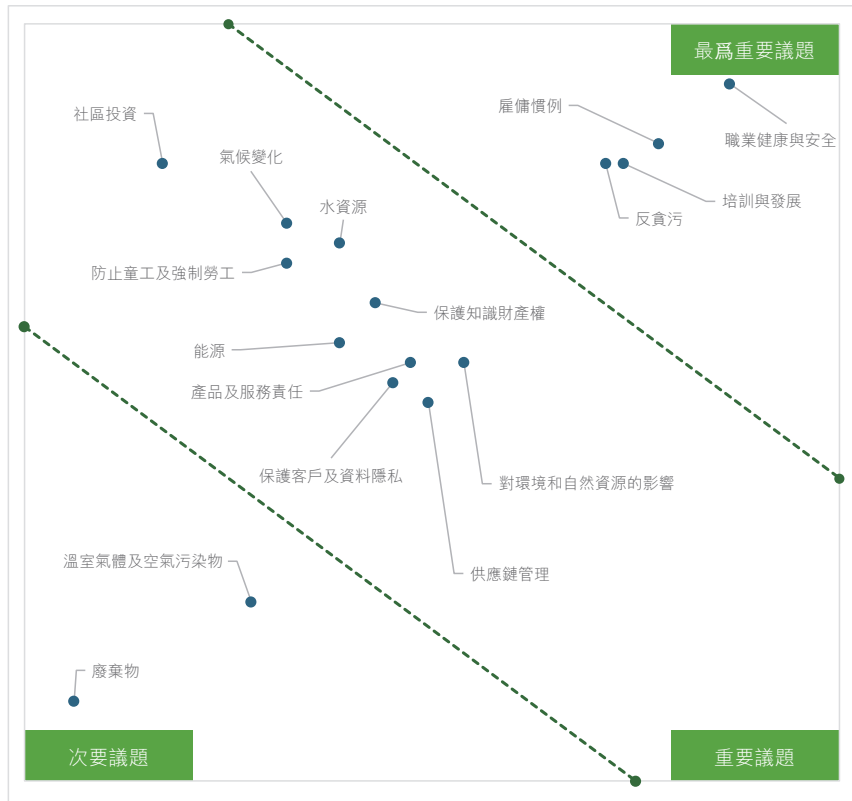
最爲重要議題

社區投資

氣候變化

水資源

防止童工及強制勞工

雇傭慣例

職業健康與安全

培訓與發展

反貪污

保護知識財產權

能源

產品及服務責任

保護客戶及資料隱私

對環境和自然資源的影響

供應鏈管理

溫室氣體及空氣污染物

廢棄物

次要議題

重要議題